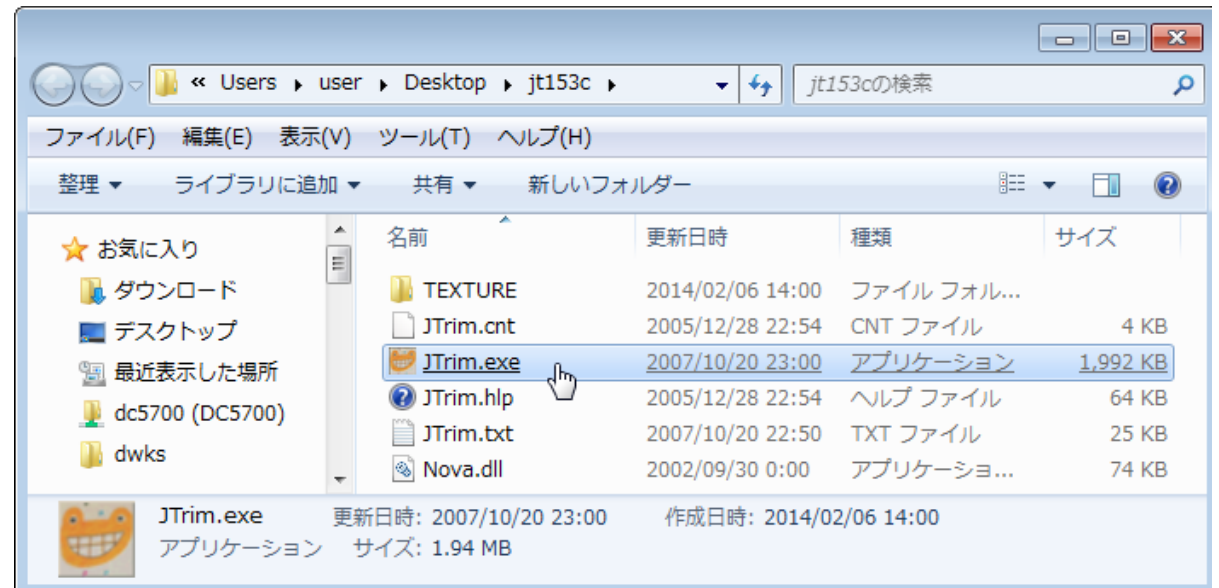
« Users ▸ user ▸ Desktop ▸ jt153c ▸

jt153cの検索

ファイル(F) 編集(E) 表示(V) ツール(T) ヘルプ(H)

整理 ▾ ライブラリに追加 ▾ 共有 ▾ 新しいフォルダー

お気に入り
ダウンロード
デスクトップ
最近表示した場所
dc5700 (DC5700)
dwks

| 名前 | 更新日時 | 種類 | サイズ |
|---|---|---|---|
| TEXTURE | 2014/02/06 14:00 | ファイル フォル... | |
| JTrim.cnt | 2005/12/28 22:54 | CNT ファイル | 4 KB |
| JTrim.exe | 2007/10/20 23:00 | アプリケーション | 1,992 KB |
| JTrim.hlp | 2005/12/28 22:54 | ヘルプ ファイル | 64 KB |
| JTrim.txt | 2007/10/20 22:50 | TXT ファイル | 25 KB |
| Nova.dll | 2002/09/30 0:00 | アプリケーショ... | 74 KB |

JTrim.exe 更新日時: 2007/10/20 23:00 作成日時: 2014/02/06 14:00
アプリケーション サイズ: 1.94 MB